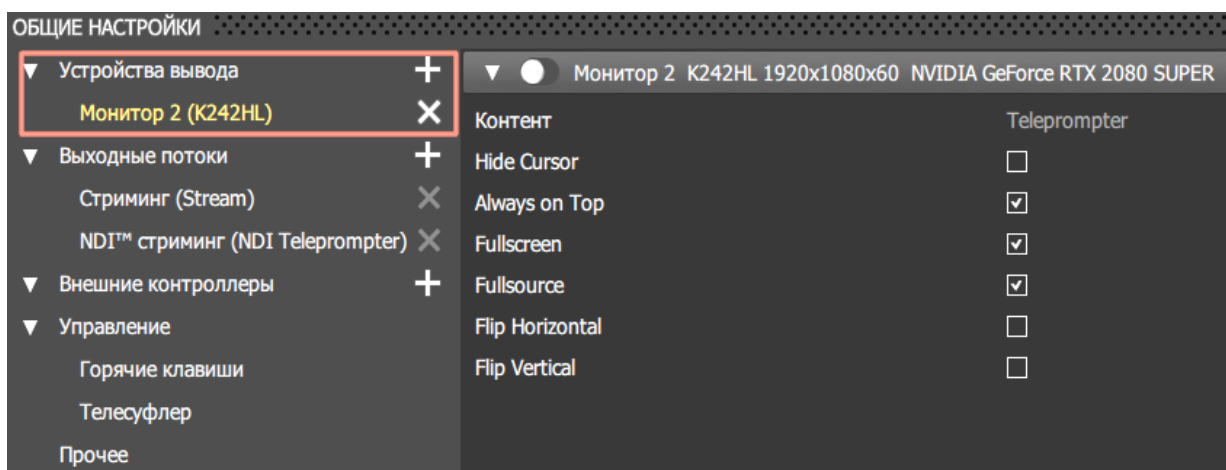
ОБЩИЕ НАСТРОЙКИ

▼ Устройства вывода +
Монитор 2 (K242HL) ✕
▼ Выходные потоки +
Стриминг (Stream) ✕
NDI™ стриминг (NDI Teleprompter) ✕
▼ Внешние контроллеры +
▼ Управление
Горячие клавиши
Телесуфлер
Прочее

▼ Монитор 2 K242HL 1920x1080x60 NVIDIA GeForce RTX 2080 SUPER

| Контент | Teleprompter |
|---|---|
| Hide Cursor | ☐ |
| Always on Top | ☑ |
| Fullscreen | ☑ |
| Fullsource | ☑ |
| Flip Horizontal | ☐ |
| Flip Vertical | ☐ |